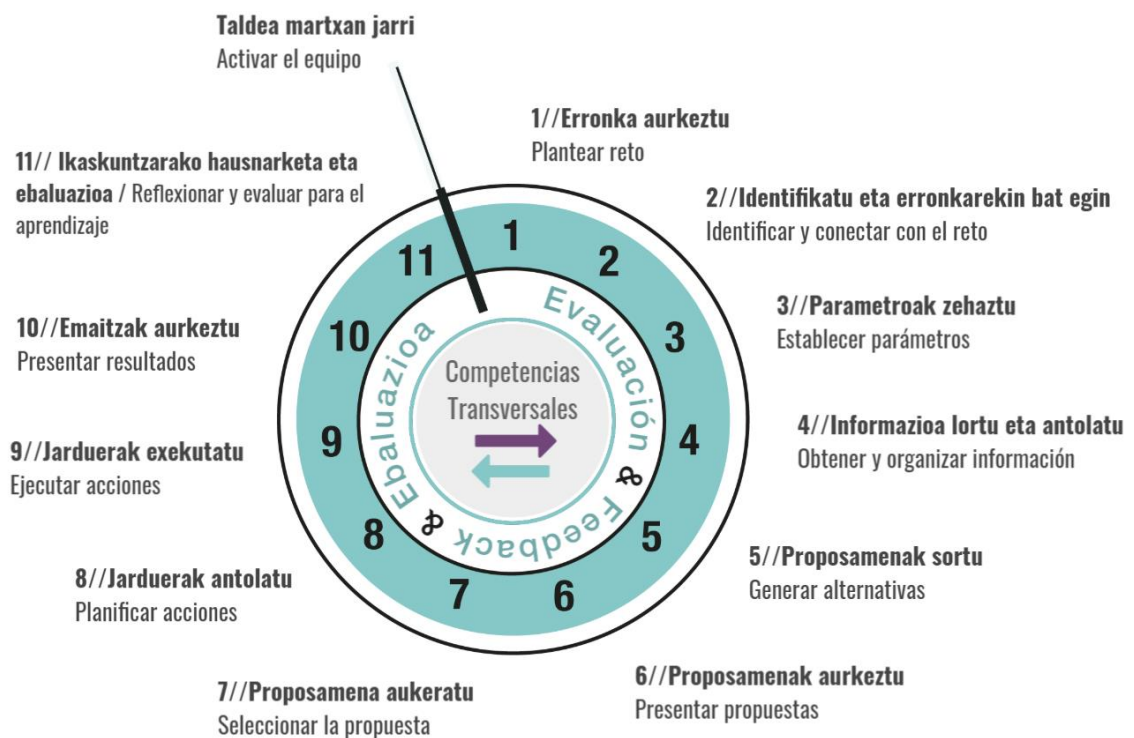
**Taldea martxan jarri**
Activar el equipo

**1//Erronka aurkeztu**
Plantear reto

**2//Identifikatu eta erronkarekin bat egin**
Identificar y conectar con el reto

**3//Parametroak zehaztu**
Establecer parámetros

**4//Informazioa lortu eta antolatu**
Obtener y organizar información

**5//Proposamenak sortu**
Generar alternativas

**6//Proposamenak aurkeztu**
Presentar propuestas

**7//Proposamena aukeratu**
Seleccionar la propuesta

**8//Jarduerak antolatu**
Planificar acciones

**9//Jarduerak exekutatu**
Ejecutar acciones

**10//Emaitzak aurkeztu**
Presentar resultados

**11// Ikaskuntzarako hausnarketa eta ebaluazioa** / Reflexionar y evaluar para el aprendizaje

1 2 3 4 5 6 7 8 9 10 11

Evaluación & Feedback & Ebaluazioa

Competencias Transversales